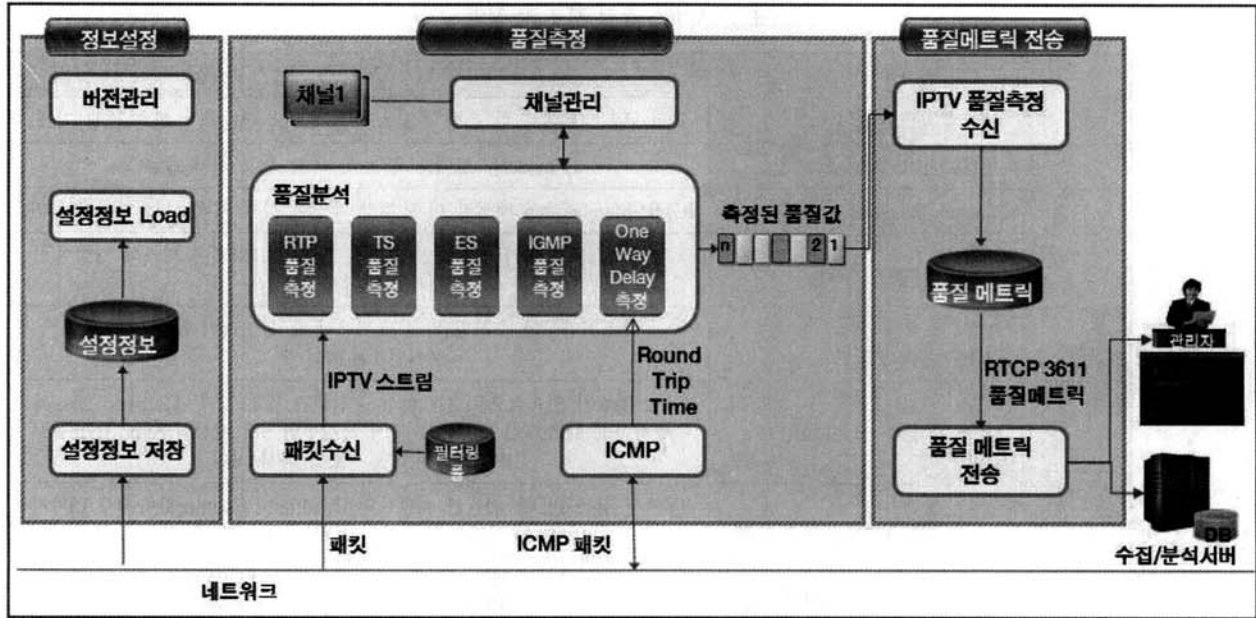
정보설정

버전관리

설정정보 Load

설정정보

설정정보 저장

품질측정

채널1

채널관리

품질분석

RTP 품질 측정

TS 품질 측정

ES 품질 측정

IGMP 품질 측정

One Way Delay 측정

측정된 품질값

n

2

1

IPTV 스트림

Round Trip Time

패킷수신

필터링 룰

ICMP

패킷

ICMP 패킷

품질메트릭 전송

IPTV 품질측정 수신

품질 메트릭

RTCP 3611 품질메트릭

품질 메트릭 전송

관리자

DB

수집/분석서버

네트워크